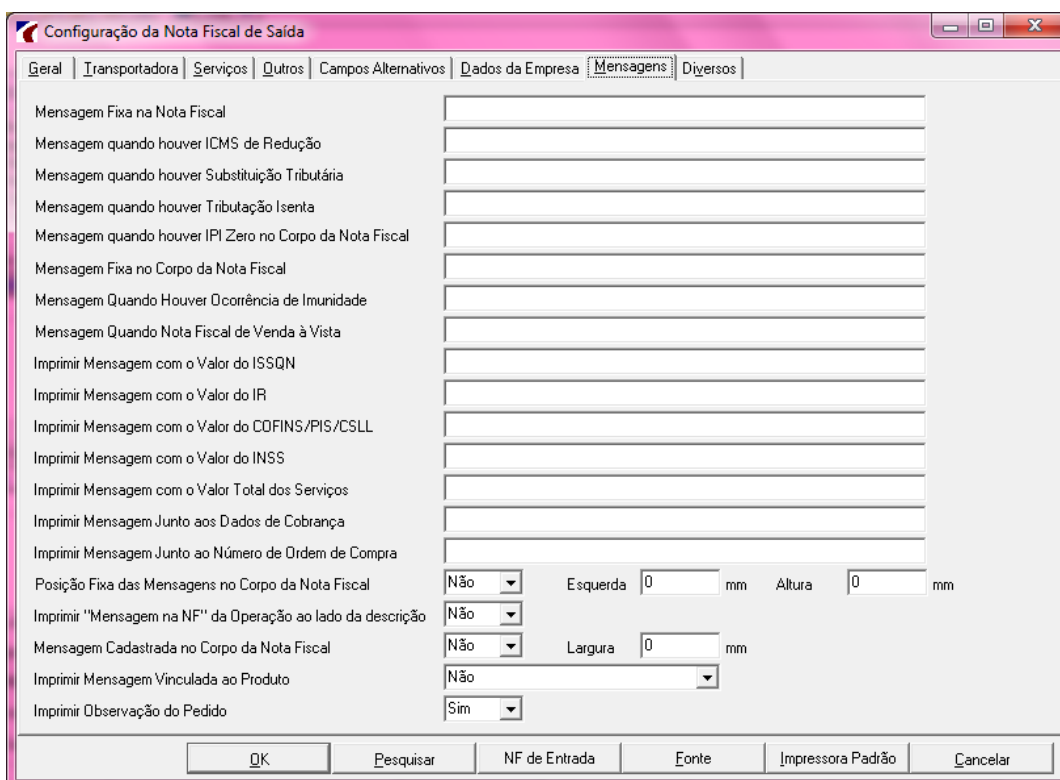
Configuração da Nota Fiscal de Saída

Geral | Transportadora | Serviços | Outros | Campos Alternativos | Dados da Empresa | Mensagens | Diversos

Mensagem Fixa na Nota Fiscal
Mensagem quando houver ICMS de Redução
Mensagem quando houver Substituição Tributária
Mensagem quando houver Tributação Isenta
Mensagem quando houver IPI Zero no Corpo da Nota Fiscal
Mensagem Fixa no Corpo da Nota Fiscal
Mensagem Quando Houver Ocorrência de Imunidade
Mensagem Quando Nota Fiscal de Venda à Vista
Imprimir Mensagem com o Valor do ISSQN
Imprimir Mensagem com o Valor do IR
Imprimir Mensagem com o Valor do COFINS/PIS/CSLL
Imprimir Mensagem com o Valor do INSS
Imprimir Mensagem com o Valor Total dos Serviços
Imprimir Mensagem Junto aos Dados de Cobrança
Imprimir Mensagem Junto ao Número de Ordem de Compra
Posição Fixa das Mensagens no Corpo da Nota Fiscal Não Esquerda 0 mm Altura 0 mm
Imprimir "Mensagem na NF" da Operação ao lado da descrição Não
Mensagem Cadastrada no Corpo da Nota Fiscal Não Largura 0 mm
Imprimir Mensagem Vinculada ao Produto Não
Imprimir Observação do Pedido Sim

OK | Pesquisar | NF de Entrada | Fonte | Impressora Padrão | Cancelar